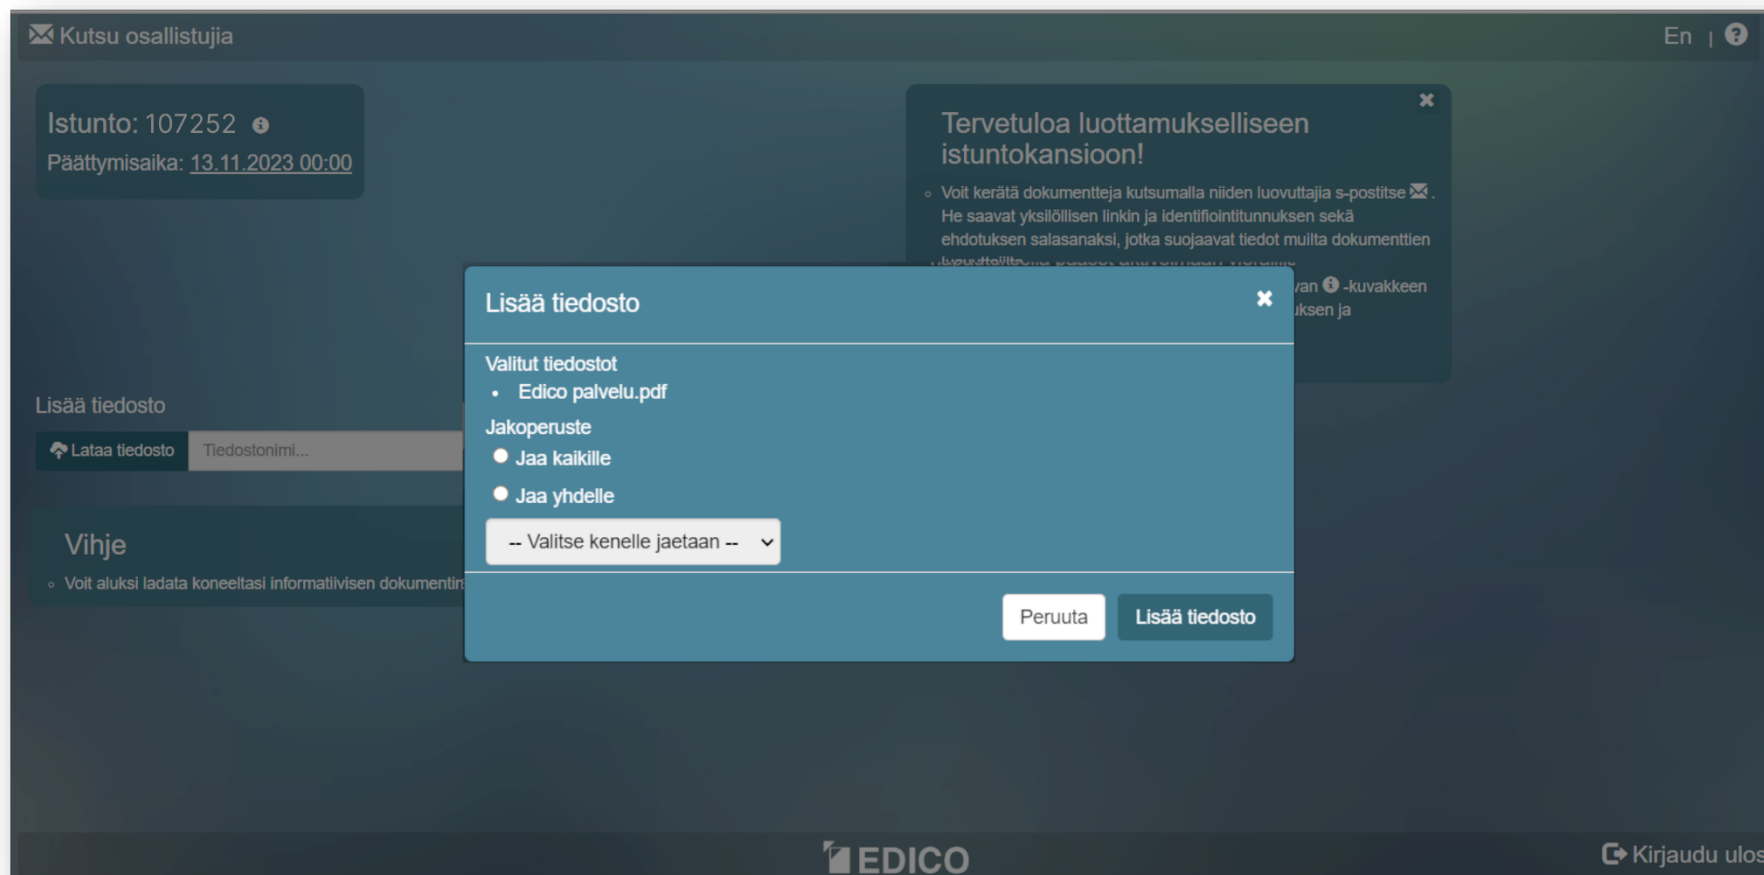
Kutsu osallistujia

En | ?

Istunto: 107252
Päättymisaika: 13.11.2023 00:00

Tervetuloa luottamukselliseen istuntokansioon!

Voit kerätä dokumentteja kutsumalla niiden luovuttajia s-postitse . He saavat yksilöllisen linkin ja identifiointitunnuksen sekä ehdotuksen salasanaksi, jotka suojaavat tiedot muilta dokumenttien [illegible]

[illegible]van -kuvakkeen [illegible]uksen ja

Lisää tiedosto

Lataa tiedosto | Tiedostonimi...

Vihje

Voit aluksi ladata koneeltasi informatiivisen dokumentin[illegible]

Lisää tiedosto

Valitut tiedostot
- Edico palvelu.pdf

Jakoperuste
Jaa kaikille
Jaa yhdelle

-- Valitse kenelle jaetaan --

Peruuta | Lisää tiedosto

EDICO

Kirjaudu ulos